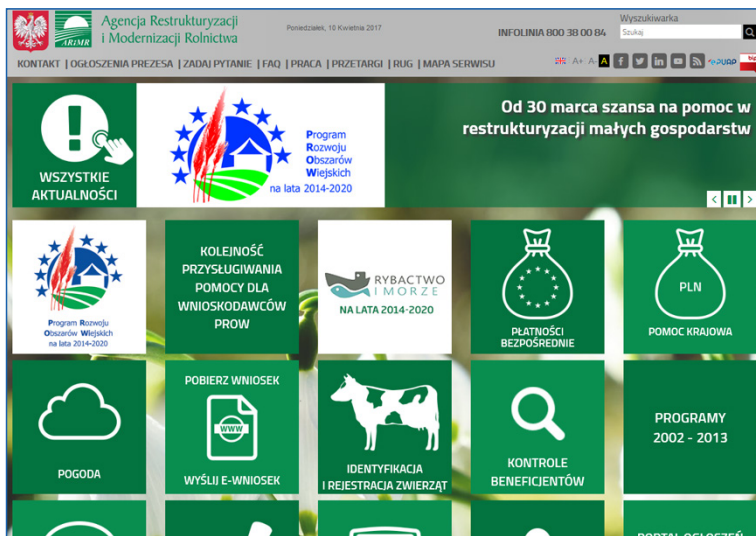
ARiMR Agencja Restrukturyzacji i Modernizacji Rolnictwa

Poniedziałek, 10 Kwietnia 2017

INFOLINIA 800 38 00 84

Wyszukiwarka

Szukaj

KONTAKT | OGŁOSZENIA PREZESA | ZADAJ PYTANIE | FAQ | PRACA | PRZETARGI | RUG | MAPA SERWISU

A+ A- A

ePUAP

WSZYSTKIE AKTUALNOŚCI

Program Rozwoju Obszarów Wiejskich na lata 2014-2020

Od 30 marca szansa na pomoc w restrukturyzacji małych gospodarstw

Program Rozwoju Obszarów Wiejskich na lata 2014-2020

KOLEJNOŚĆ PRZYSŁUGIWANIA POMOCY DLA WNIOSKODAWCÓW PROW

RYBACTWO I MORZE NA LATA 2014-2020

PŁATNOŚCI BEZPOŚREDNIE

PLN

POMOC KRAJOWA

POGODA

POBIERZ WNIOSEK

WWW

WYŚLIJ E-WNIOSEK

IDENTYFIKACJA I REJESTRACJA ZWIERZĄT

KONTROLE BENEFICJENTÓW

PROGRAMY 2002 - 2013

PORTAL OGŁOSZEŃ